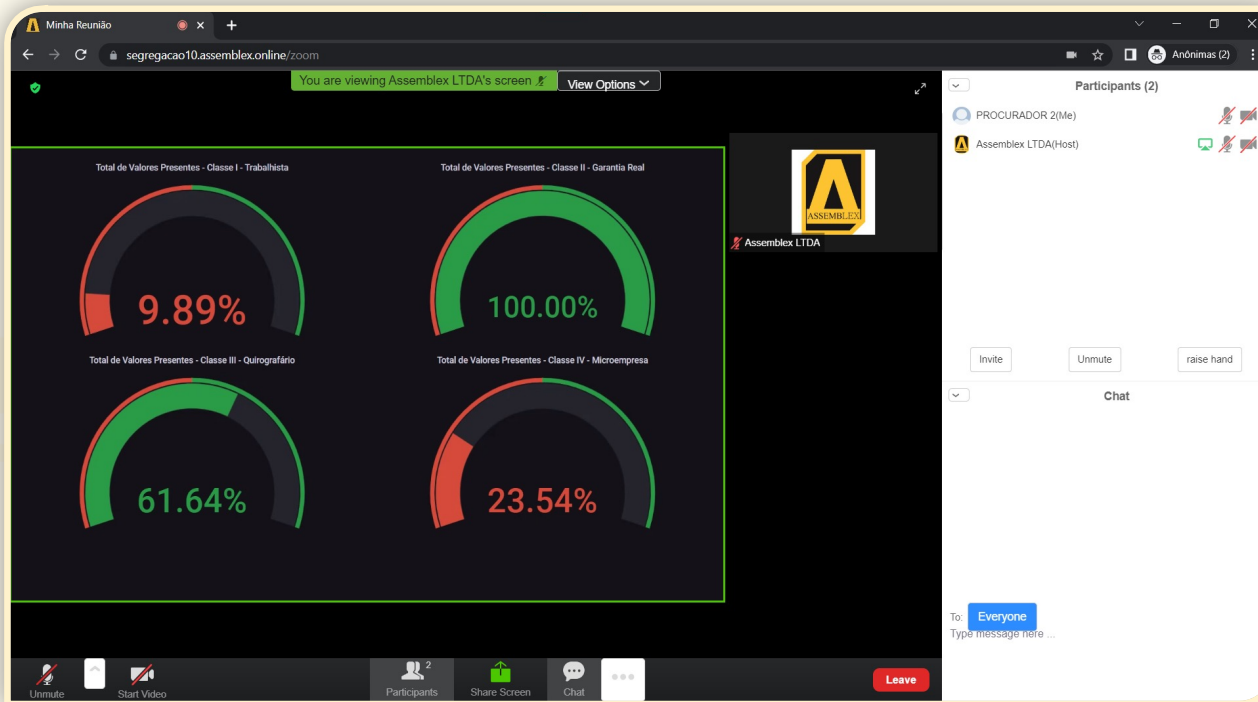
Minha Reunião

segregacao10.assemblex.online/zoom

Anônimas (2)

You are viewing Assemblex LTDA's screen

View Options

Total de Valores Presentes - Classe I - Trabalhista

9.89%

Total de Valores Presentes - Classe II - Garantia Real

100.00%

Total de Valores Presentes - Classe III - Quirografário

61.64%

Total de Valores Presentes - Classe IV - Microempresa

23.54%

ASSEMBLEX

Assemblex LTDA

Participants (2)

PROCURADOR 2(Me)

Assemblex LTDA(Host)

Invite

Unmute

raise hand

Chat

To: Everyone

Type message here ...

Unmute

Start Video

2

Participants

Share Screen

Chat

Leave